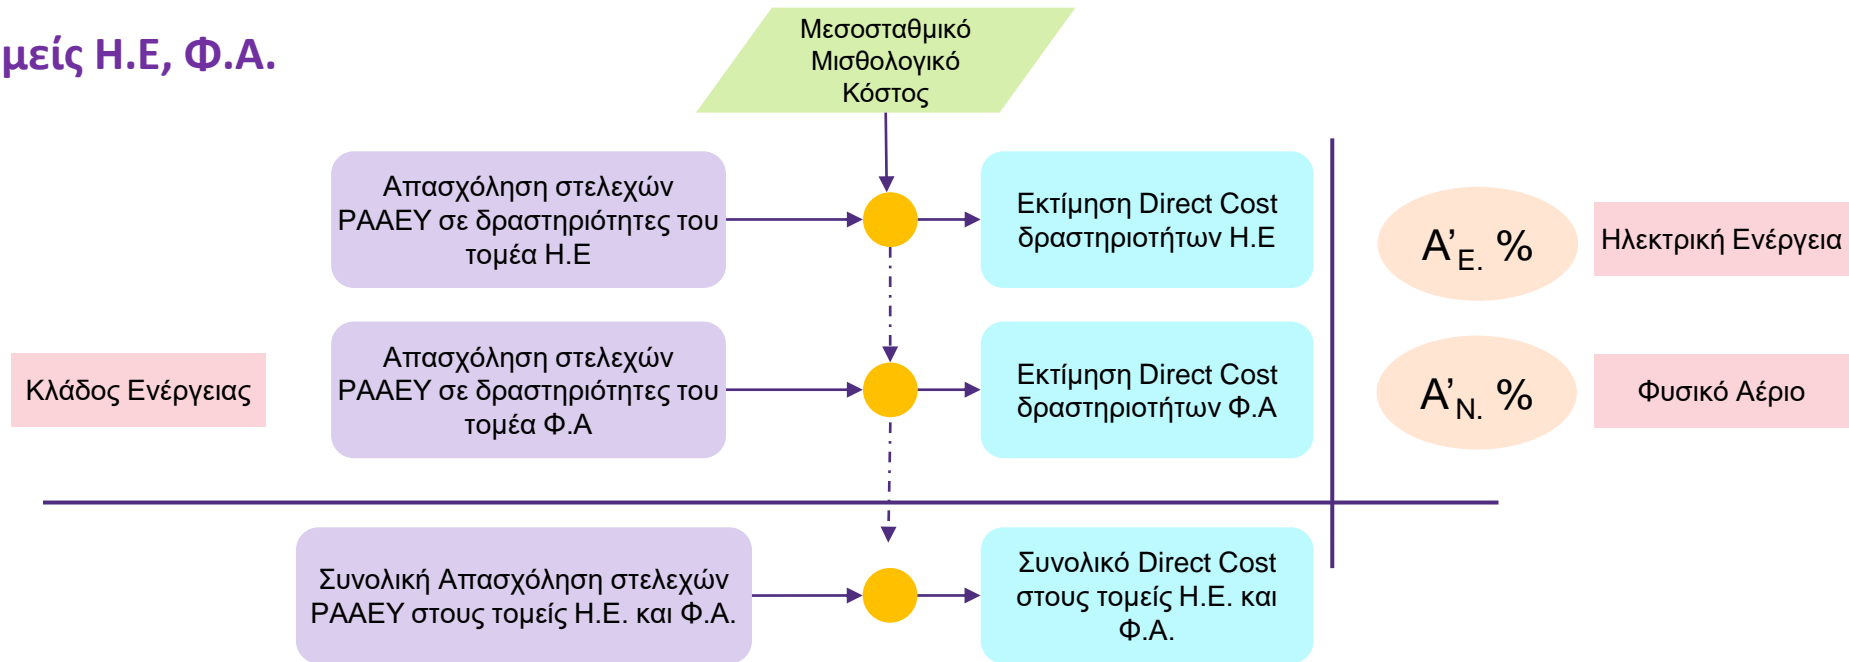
μείς Η.Ε, Φ.Α.

Μεσοσταθμικό Μισθολογικό Κόστος

Απασχόληση στελεχών ΡΑΑΕΥ σε δραστηριότητες του τομέα Η.Ε

Εκτίμηση Direct Cost δραστηριοτήτων Η.Ε

$A'_{E.}$ %

Ηλεκτρική Ενέργεια

Κλάδος Ενέργειας

Απασχόληση στελεχών ΡΑΑΕΥ σε δραστηριότητες του τομέα Φ.Α

Εκτίμηση Direct Cost δραστηριοτήτων Φ.Α

$A'_{N.}$ %

Φυσικό Αέριο

Συνολική Απασχόληση στελεχών ΡΑΑΕΥ στους τομείς Η.Ε. και Φ.Α.

Συνολικό Direct Cost στους τομείς Η.Ε. και Φ.Α.